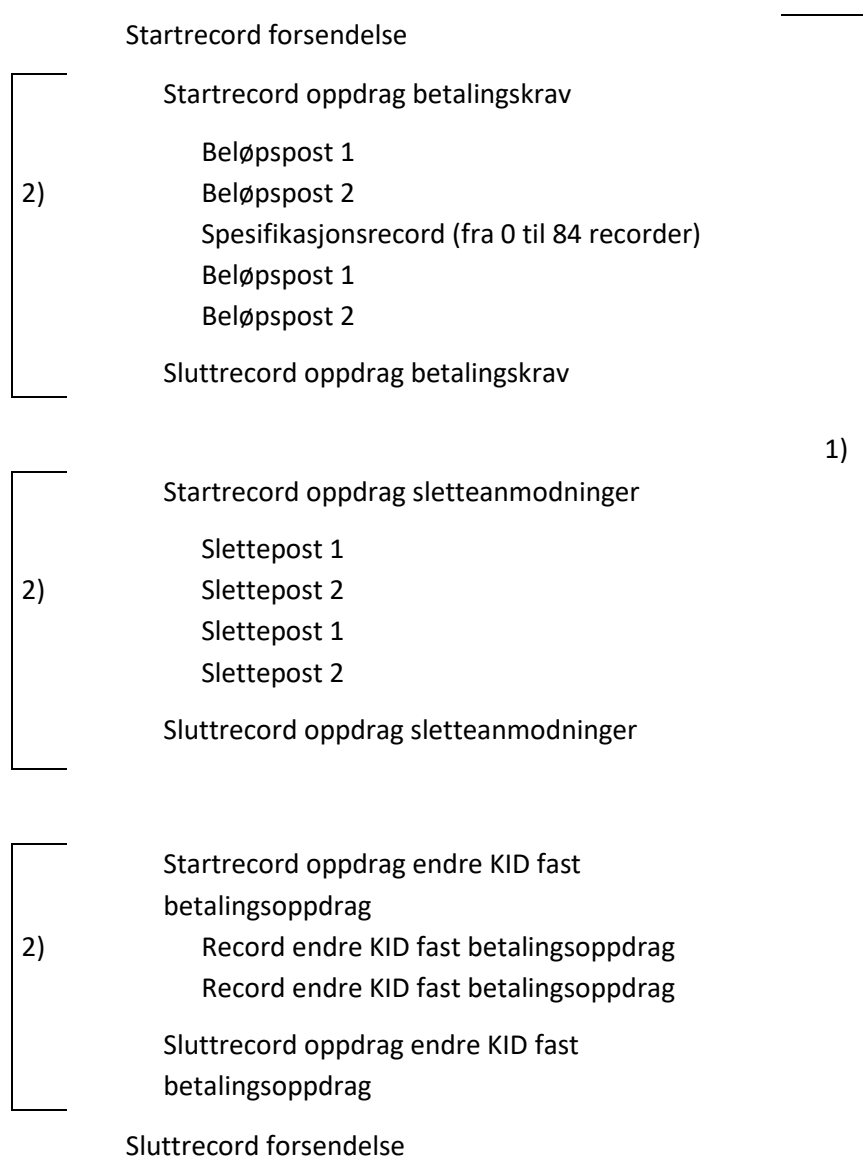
Startrecord forsendelse

Startrecord oppdrag betalingskrav

Beløpspost 1
2) Beløpspost 2
Spesifikasjonsrecord (fra 0 til 84 recorder)
Beløpspost 1
Beløpspost 2

Sluttrecord oppdrag betalingskrav

1)

Startrecord oppdrag sletteanmodninger

Slettepost 1
2) Slettepost 2
Slettepost 1
Slettepost 2

Sluttrecord oppdrag sletteanmodninger

Startrecord oppdrag endre KID fast betalingsoppdrag
2) Record endre KID fast betalingsoppdrag
Record endre KID fast betalingsoppdrag

Sluttrecord oppdrag endre KID fast betalingsoppdrag

Sluttrecord forsendelse